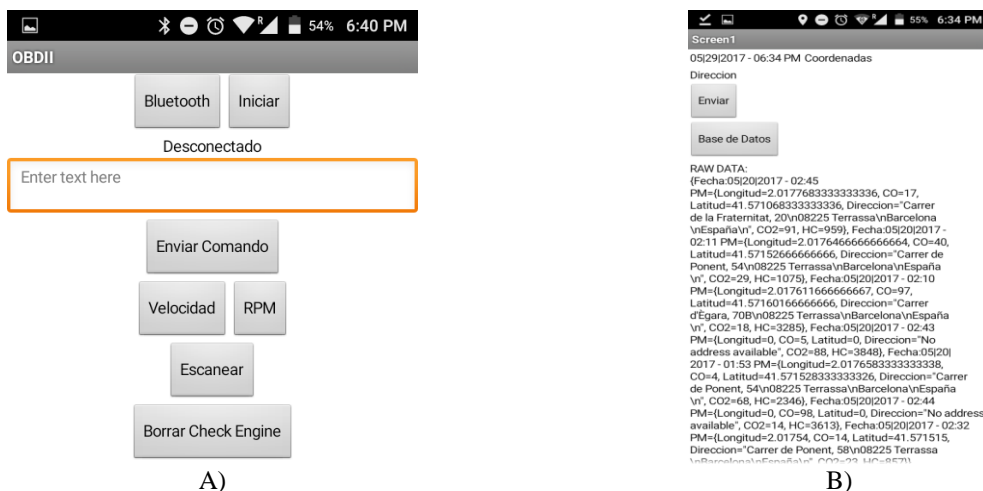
54% 6:40 PM

OBDII

Bluetooth

Iniciar

Desconectado

Enter text here

Enviar Comando

Velocidad

RPM

Escanear

Borrar Check Engine

A)

55% 6:34 PM

Screen1

05|29|2017 - 06:34 PM Coordenadas

Direccion

Enviar

Base de Datos

RAW DATA:
{Fecha:05|20|2017 - 02:45 PM={Longitud=2.0177683333333336, CO=17, Latitud=41.571068333333336, Direccion="Carrer de la Fraternitat, 20\n08225 Terrassa\nBarcelona \nEspaña\n", CO2=91, HC=959}, Fecha:05|20|2017 - 02:11 PM={Longitud=2.0176466666666664, CO=40, Latitud=41.57152666666666, Direccion="Carrer de Ponent, 54\n08225 Terrassa\nBarcelona\nEspaña \n", CO2=29, HC=1075}, Fecha:05|20|2017 - 02:10 PM={Longitud=2.017611666666667, CO=97, Latitud=41.57160166666666, Direccion="Carrer d'Ègara, 70B\n08225 Terrassa\nBarcelona\nEspaña \n", CO2=18, HC=3285}, Fecha:05|20|2017 - 02:43 PM={Longitud=0, CO=5, Latitud=0, Direccion="No address available", CO2=88, HC=3848}, Fecha:05|20| 2017 - 01:53 PM={Longitud=2.0176583333333338, CO=4, Latitud=41.571528333333326, Direccion="Carrer de Ponent, 54\n08225 Terrassa\nBarcelona\nEspaña \n", CO2=68, HC=2346}, Fecha:05|20|2017 - 02:44 PM={Longitud=0, CO=98, Latitud=0, Direccion="No address available", CO2=14, HC=3613}, Fecha:05|20|2017 - 02:32 PM={Longitud=2.01754, CO=14, Latitud=41.571515, Direccion="Carrer de Ponent, 58\n08225 Terrassa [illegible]

B)